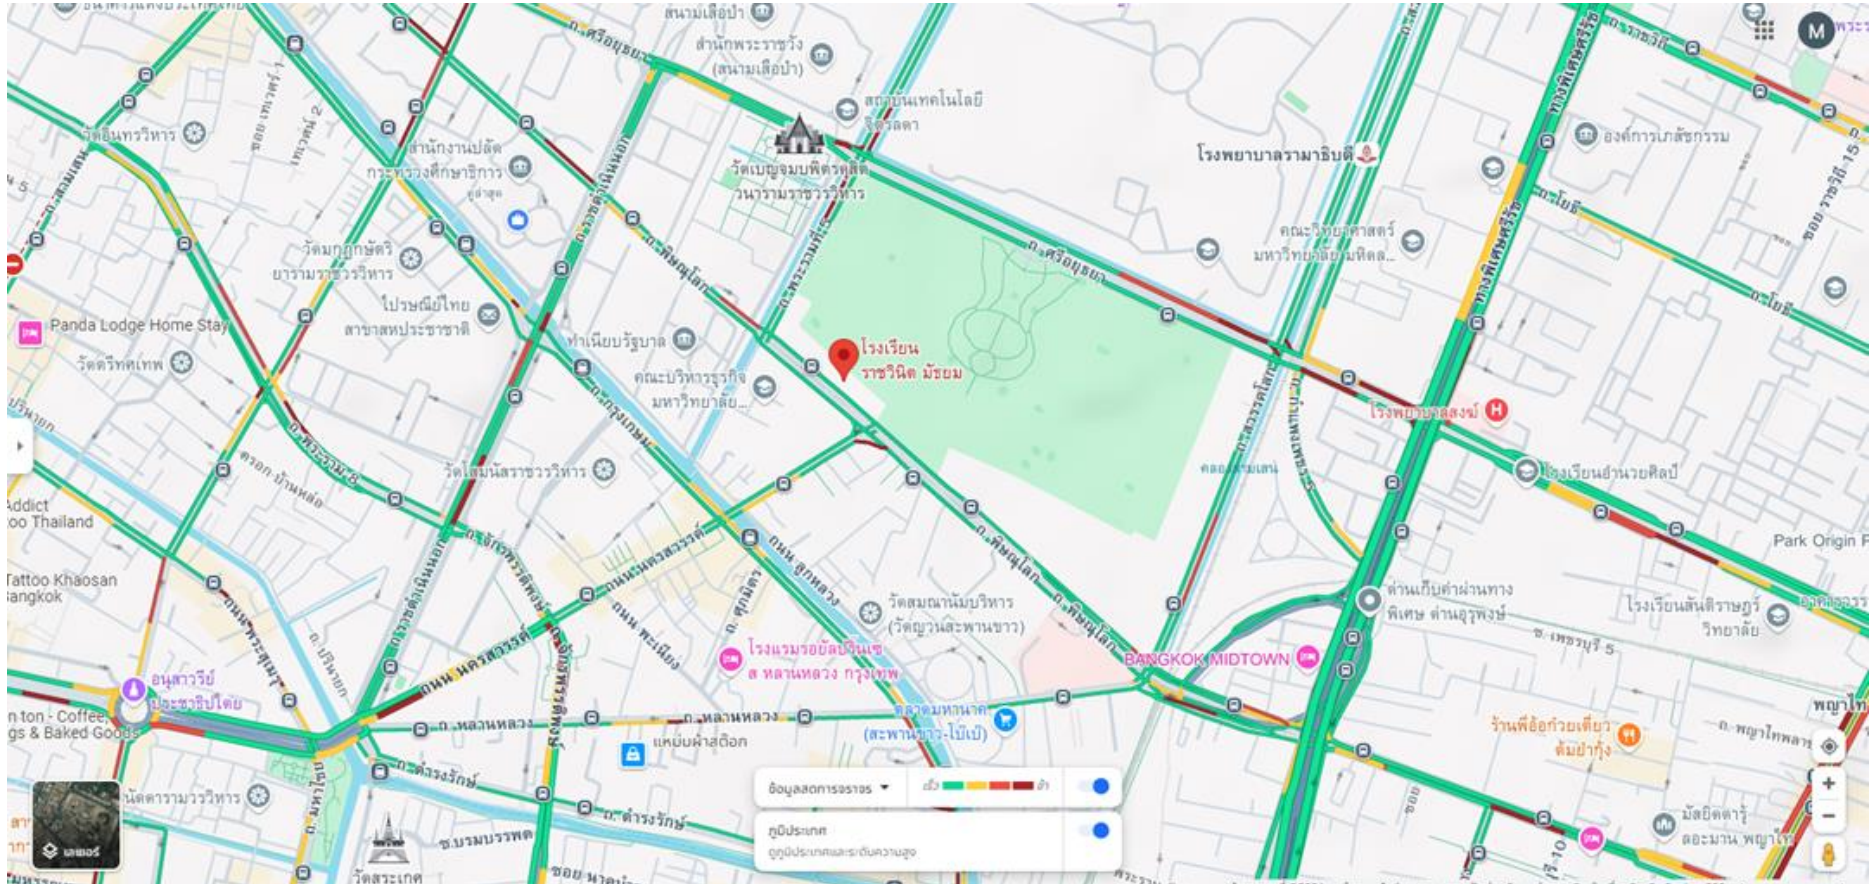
สนามเสือป่า
สำนักพระราชวัง (สนามเสือป่า)
ถ.ศรีอยุธยา
สถาบันเทคโนโลยีจิตรลดา
วัดเบญจมบพิตรดุสิตวนารามราชวรวิหาร
โรงพยาบาลรามาธิบดี
องค์การเภสัชกรรม
วัดอินทรวิหาร
สำนักงานปลัดกระทรวงศึกษาธิการ
คณะวิทยาศาสตร์ มหาวิทยาลัยมหิดล...
วัดมกุฏกษัตริยารามราชวรวิหาร
ไปรษณีย์ไทย สาขาสหประชาชาติ
ถ.พิษณุโลก
ถ.พระรามที่ 5
ถ.ศรีอยุธยา
ถ.โยธี
Panda Lodge Home Stay
วัดตรีทศเทพ
ทำเนียบรัฐบาล
โรงเรียนราชวินิต มัธยม
คณะบริหารธุรกิจ มหาวิทยาลัย...
โรงพยาบาลสงฆ์
โรงเรียนอำนวยศิลป์
วัดโสมนัสราชวรวิหาร
คลองสามเสน
Addict
oo Thailand
Park Origin P
Tattoo Khaosan
angkok
ถ.นครสวรรค์
ถ.ลูกหลวง
วัดสมณานัมบริหาร (วัดญวนสะพานขาว)
ด่านเก็บค่าผ่านทางพิเศษ ด่านอุรุพงษ์
โรงเรียนสันติราษฎร์วิทยาลัย
ถ.เพชรบุรี 5
อนุสาวรีย์ประชาธิปไตย
โรงแรมรอยัลปริ้นเซส หลานหลวง กรุงเทพ
BANGKOK MIDTOWN
n ton - Coffee,
gs & Baked Goods
ถ.หลานหลวง
ถ.หลานหลวง
แหม่มผ้าสต็อก
ตลาดมหานาค (สะพานขาว-โบ๊เบ๊)
ร้านพี่อ้อก๋วยเตี๋ยวต้มยำกุ้ง
ถ.พญาไท
พญาไท
ถ.ดำรงรักษ์
ถ.ดำรงรักษ์
ถ.บำรุงเมือง
วัดสระเกศ
ข้อมูลสภาพการจราจร
เร็ว
ช้า
ภูมิประเทศ
ดูภูมิประเทศและระดับความสูง
เลเยอร์
มัสยิดดารุ้ลอะมาน พญาไท
M